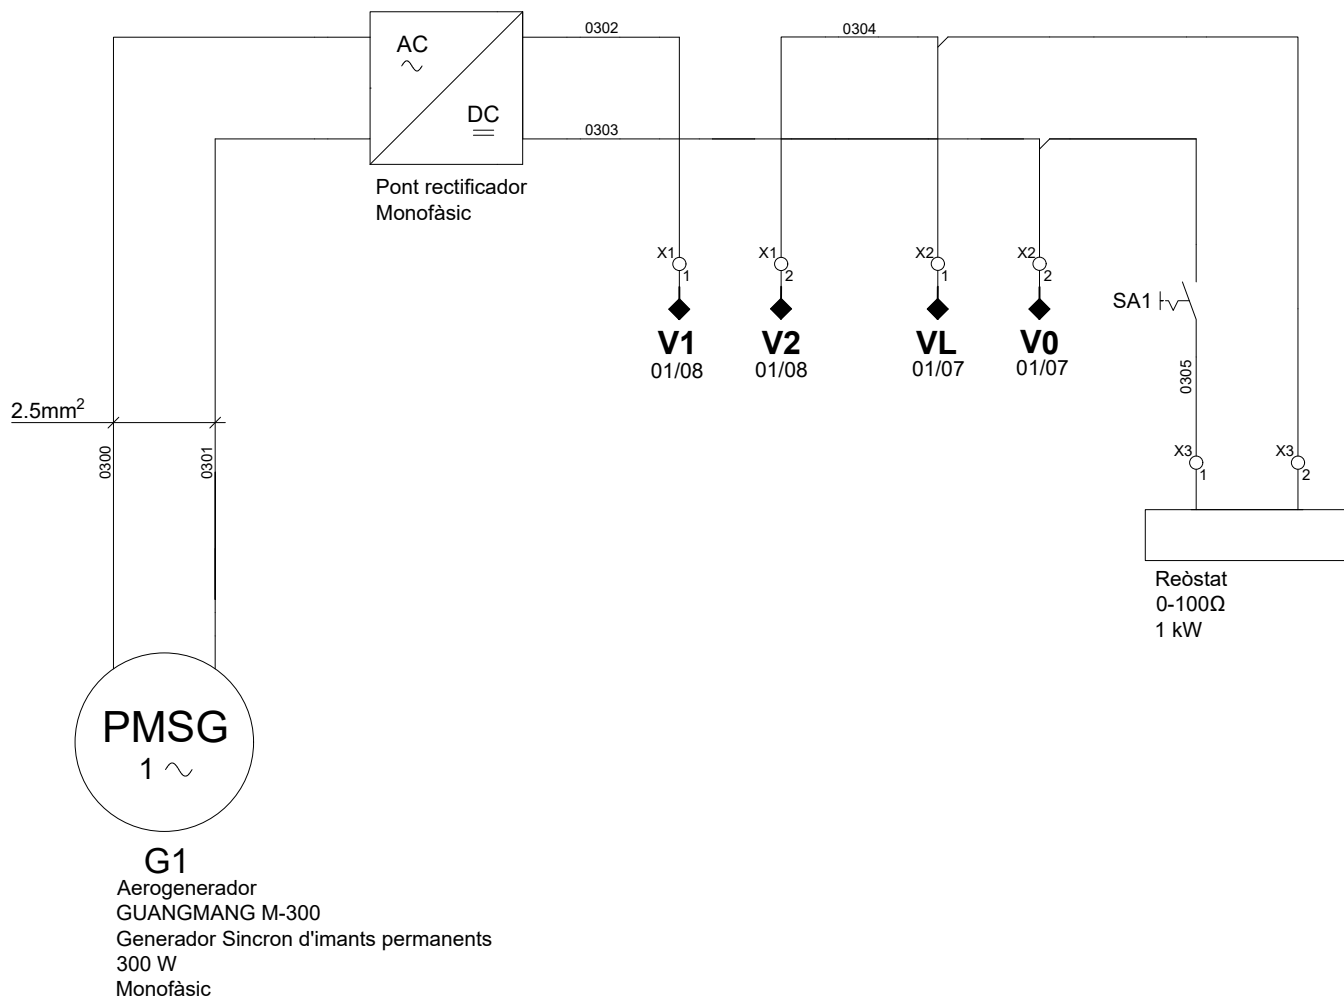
AC
$\sim$
DC
$=$

0302

0304

0303

Pont rectificador
Monofàsic

X1
1

X1
2

X2
1

X2
2

V1
01/08

V2
01/08

VL
01/07

V0
01/07

SA1

0305

X3
1

X3
2

Reòstat
0-100Ω
1 kW

2.5mm$^2$

0300

0301

PMSG
1 $\sim$

G1
Aerogenerador
GUANGMANG M-300
Generador Sincron d'imants permanents
300 W
Monofàsic